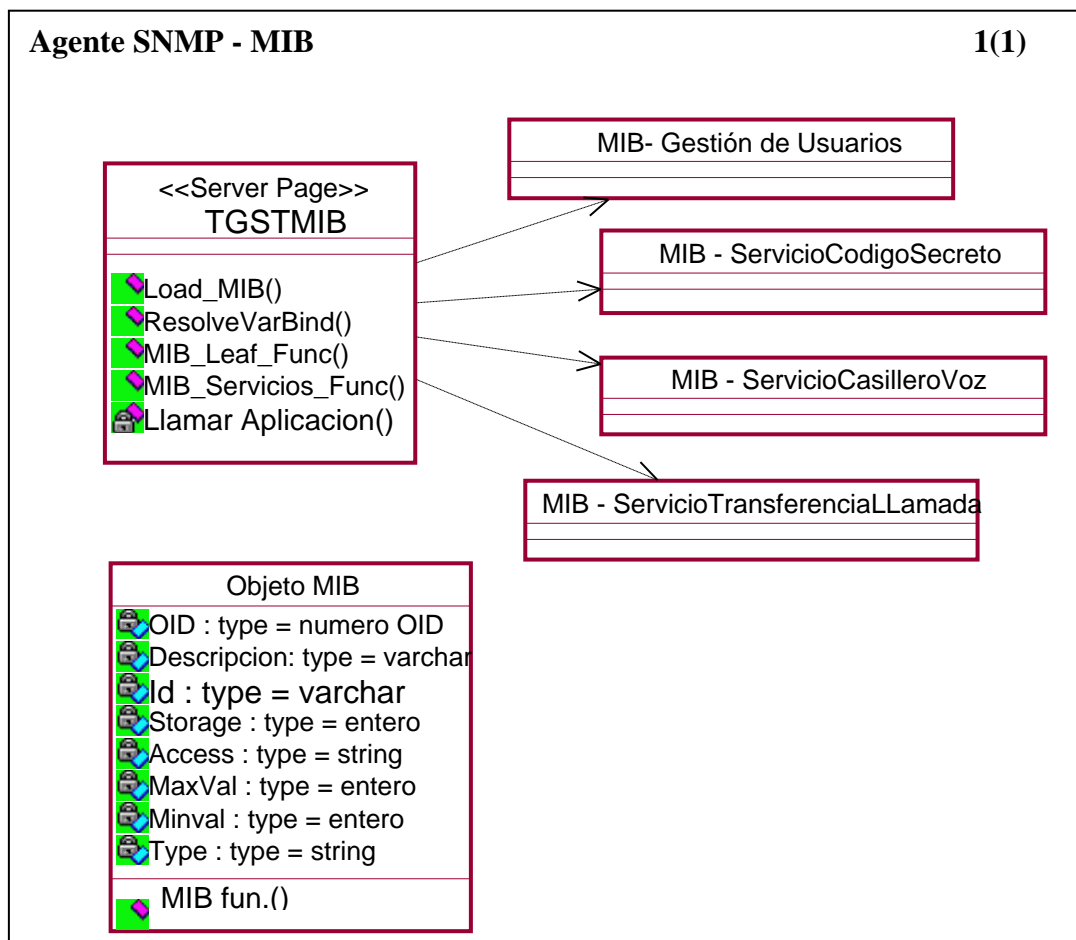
Agente SNMP - MIB 1(1)

<<Server Page>>
TGSTMIB

Load_MIB()
ResolveVarBind()
MIB_Leaf_Func()
MIB_Servicios_Func()
Llamar Aplicacion()

MIB- Gestión de Usuarios

MIB - ServicioCodigoSecreto

MIB - ServicioCasilleroVoz

MIB - ServicioTransferenciaLLamada

Objeto MIB

OID : type = numero OID
Descripcion: type = varchar
Id : type = varchar
Storage : type = entero
Access : type = string
MaxVal : type = entero
Minval : type = entero
Type : type = string

MIB fun.()